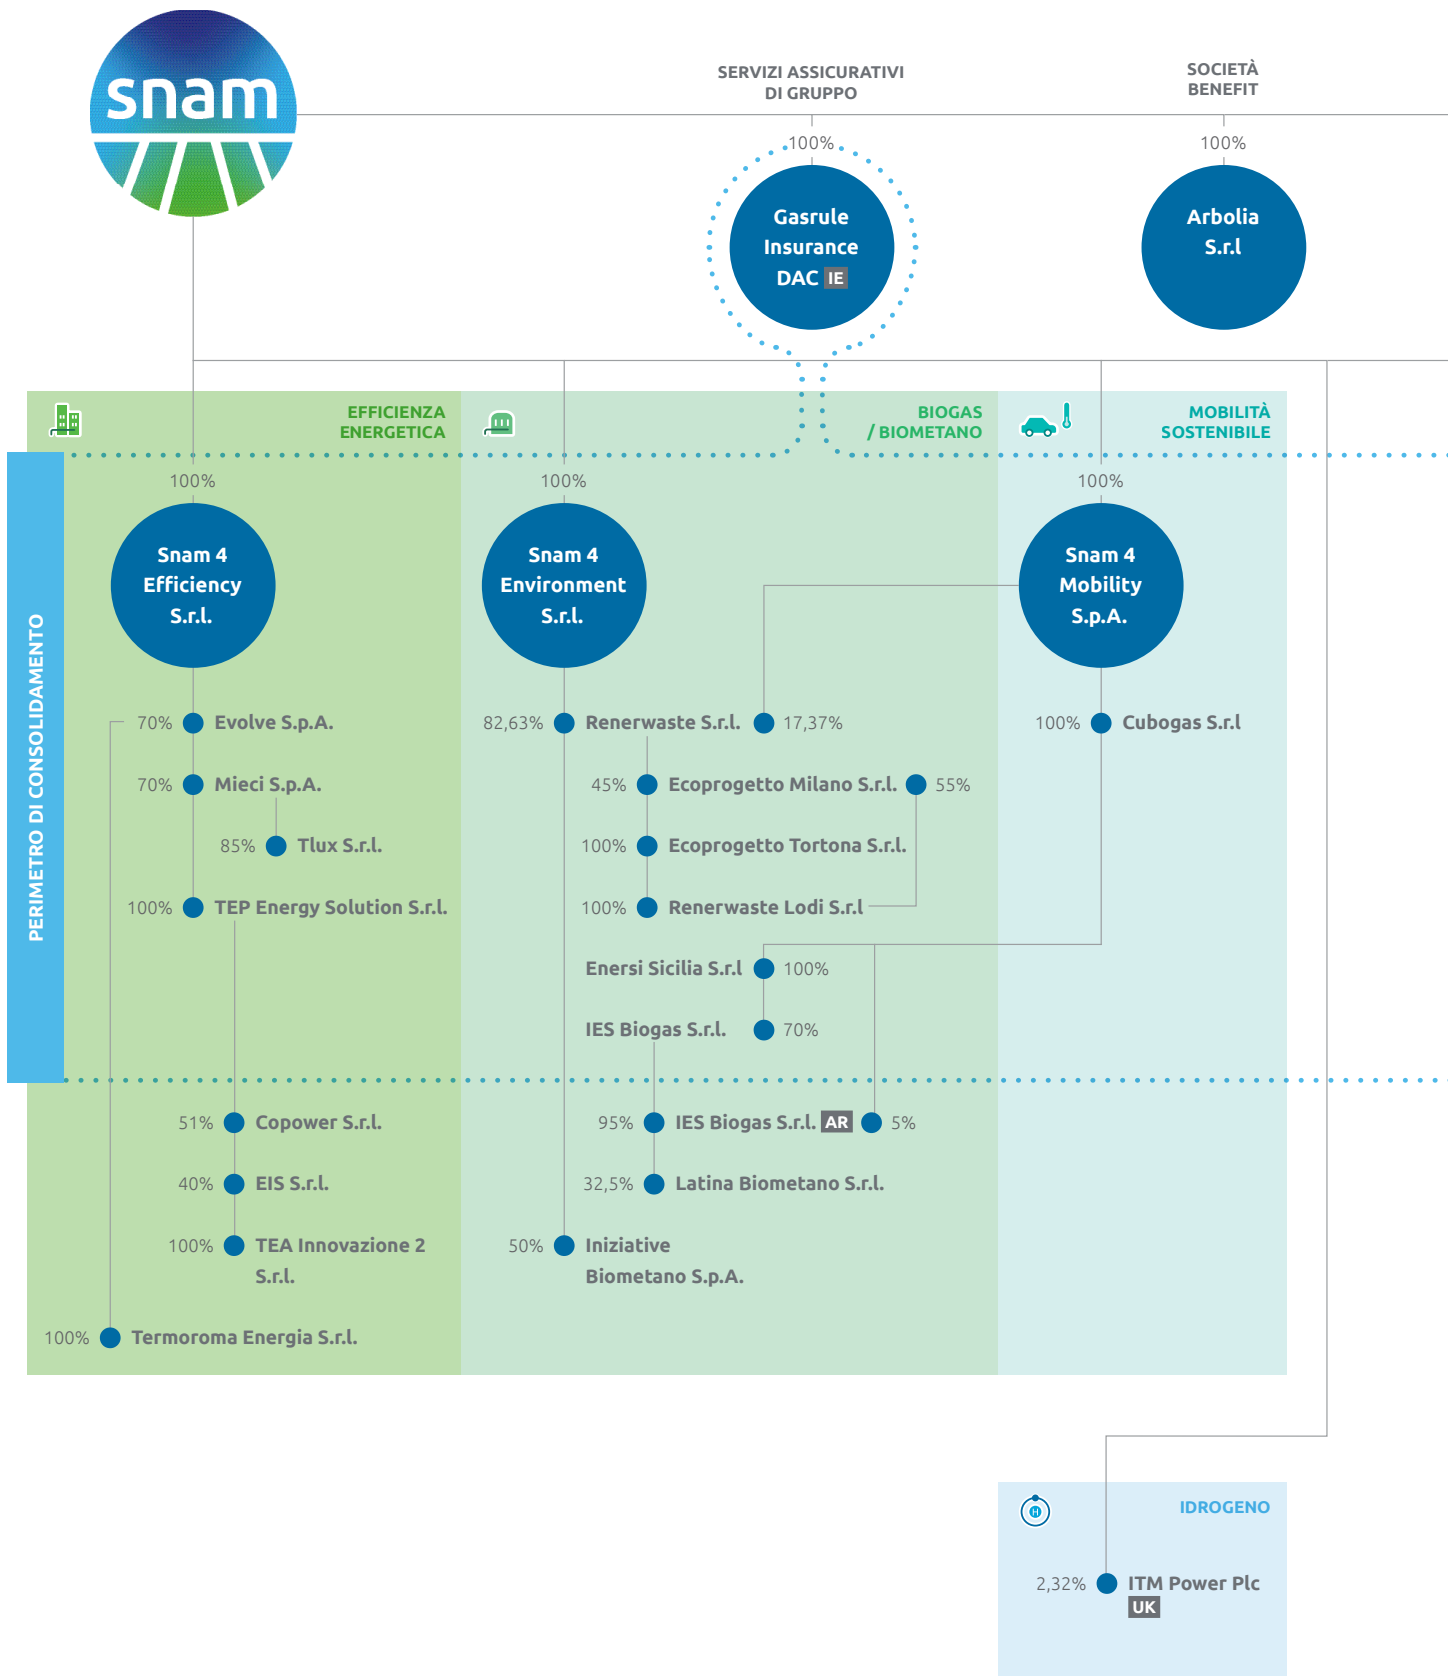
snam

SERVIZI ASSICURATIVI DI GRUPPO

SOCIETÀ BENEFIT

100%
Gasrule Insurance DAC IE

100%
Arbolia S.r.l

EFFICIENZA ENERGETICA

BIOGAS / BIOMETANO

MOBILITÀ SOSTENIBILE

PERIMETRO DI CONSOLIDAMENTO

100%
Snam 4 Efficiency S.r.l.

100%
Snam 4 Environment S.r.l.

100%
Snam 4 Mobility S.p.A.

70% Evolve S.p.A.
70% Mieci S.p.A.
85% Tlux S.r.l.
100% TEP Energy Solution S.r.l.

82,63% Renerwaste S.r.l. 17,37%
45% Ecoprogetto Milano S.r.l. 55%
100% Ecoprogetto Tortona S.r.l.
100% Renerwaste Lodi S.r.l
Enersi Sicilia S.r.l 100%
IES Biogas S.r.l. 70%

100% Cubogas S.r.l

51% Copower S.r.l.
40% EIS S.r.l.
100% TEA Innovazione 2 S.r.l.
100% Termoroma Energia S.r.l.

95% IES Biogas S.r.l. AR 5%
32,5% Latina Biometano S.r.l.
50% Iniziative Biometano S.p.A.

IDROGENO
2,32% ITM Power Plc UK